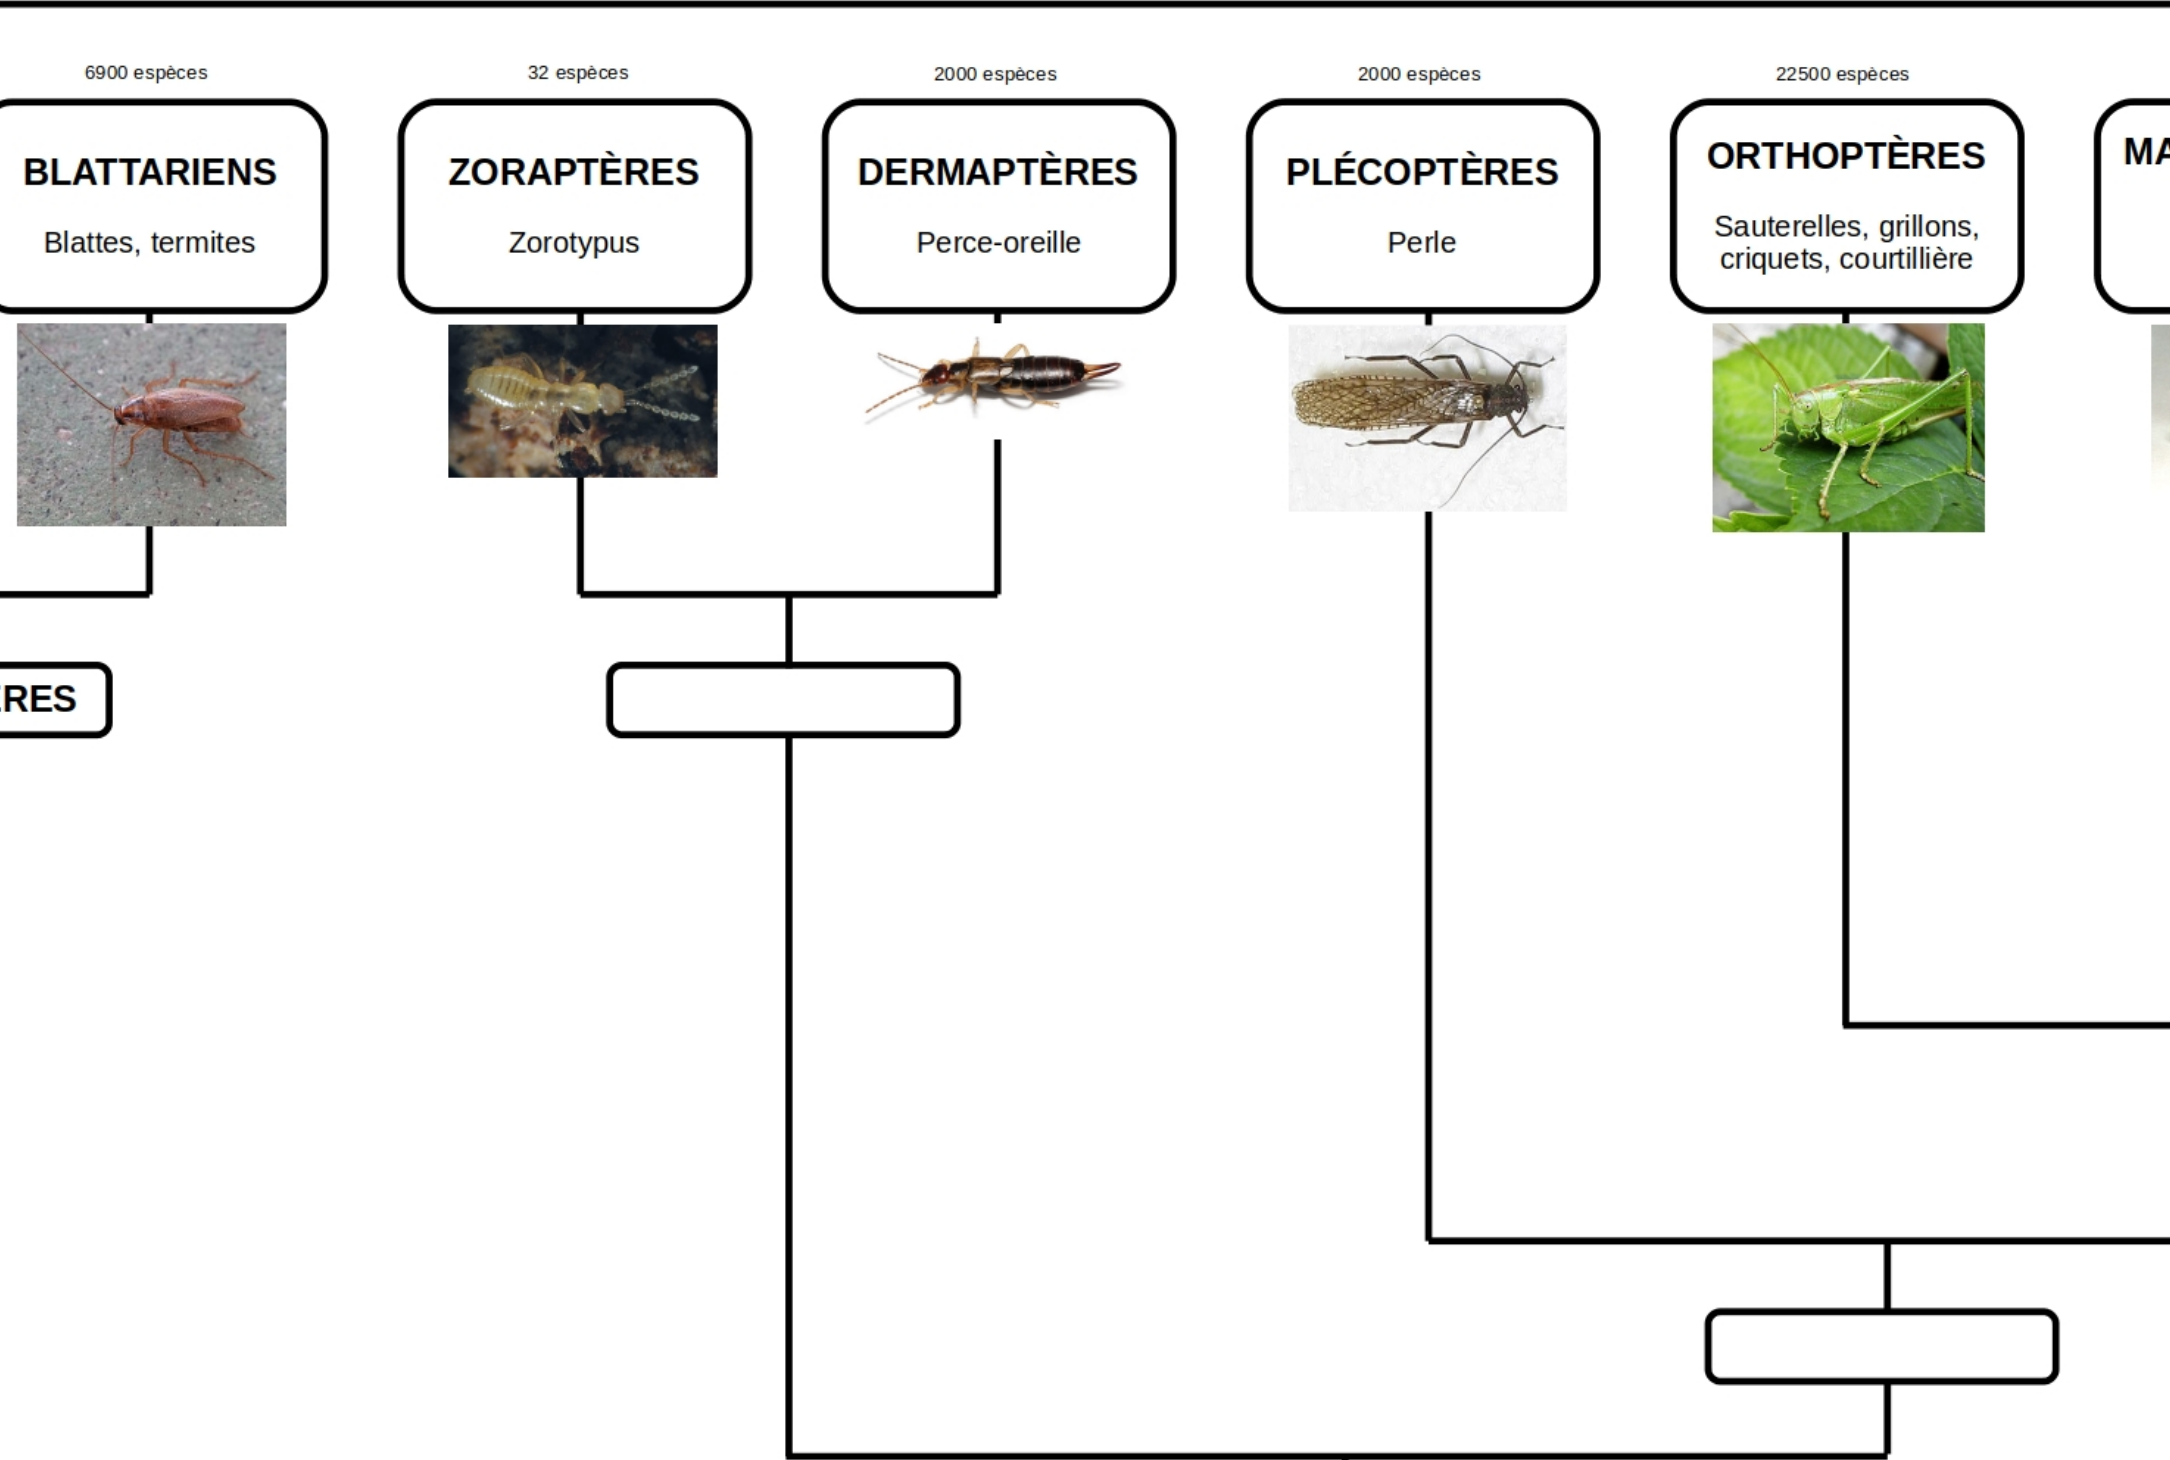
6900 espèces

BLATTARIENS

Blattes, termites

32 espèces

ZORAPTÈRES

Zorotypus

2000 espèces

DERMAPTÈRES

Perce-oreille

2000 espèces

PLÉCOPTÈRES

Perle

22500 espèces

ORTHOPTÈRES

Sauterelles, grillons, criquets, courtillière

MA

RES